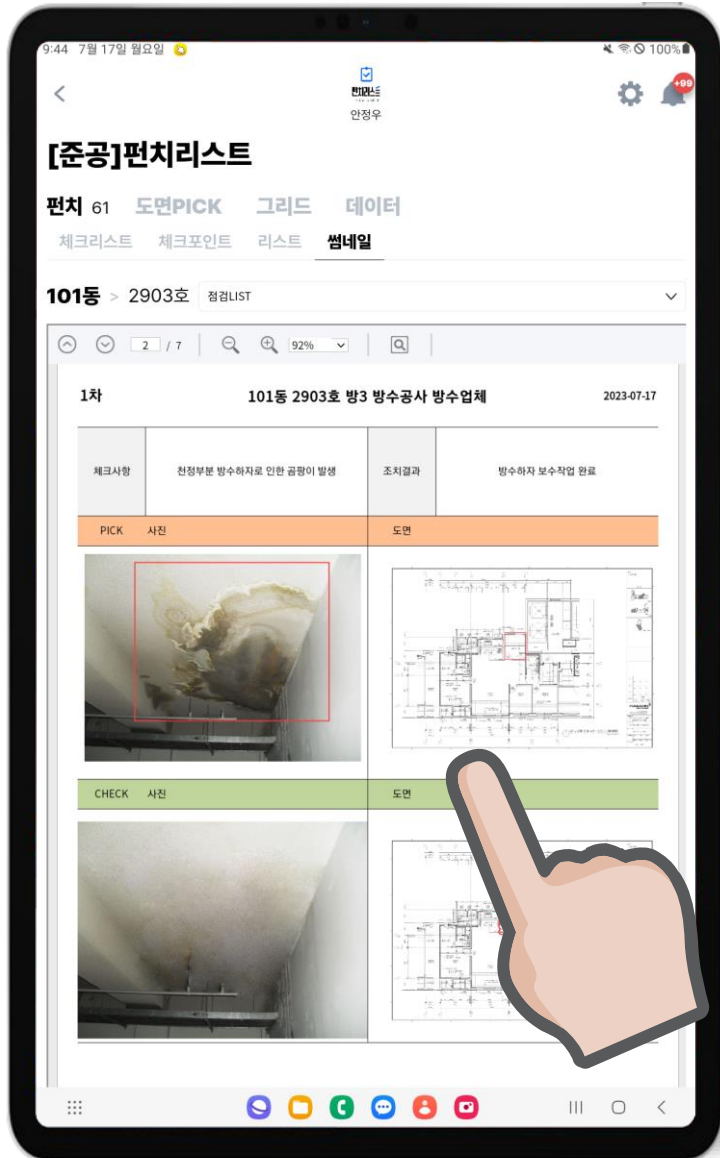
9:44 7월 17일 월요일

100%

펀치리스트
안정우

+99

[준공]펀치리스트

펀치 61 도면PICK 그리드 데이터

체크리스트 체크포인트 리스트 썸네일

101동 > 2903호 점검LIST

2 / 7 92%

1차 101동 2903호 방3 방수공사 방수업체 2023-07-17

| 체크사항 | 천정부분 방수하자로 인한 곰팡이 발생 | 조치결과 | 방수하자 보수작업 완료 |
|---|---|---|---|

PICK 사진 도면

CHECK 사진 도면